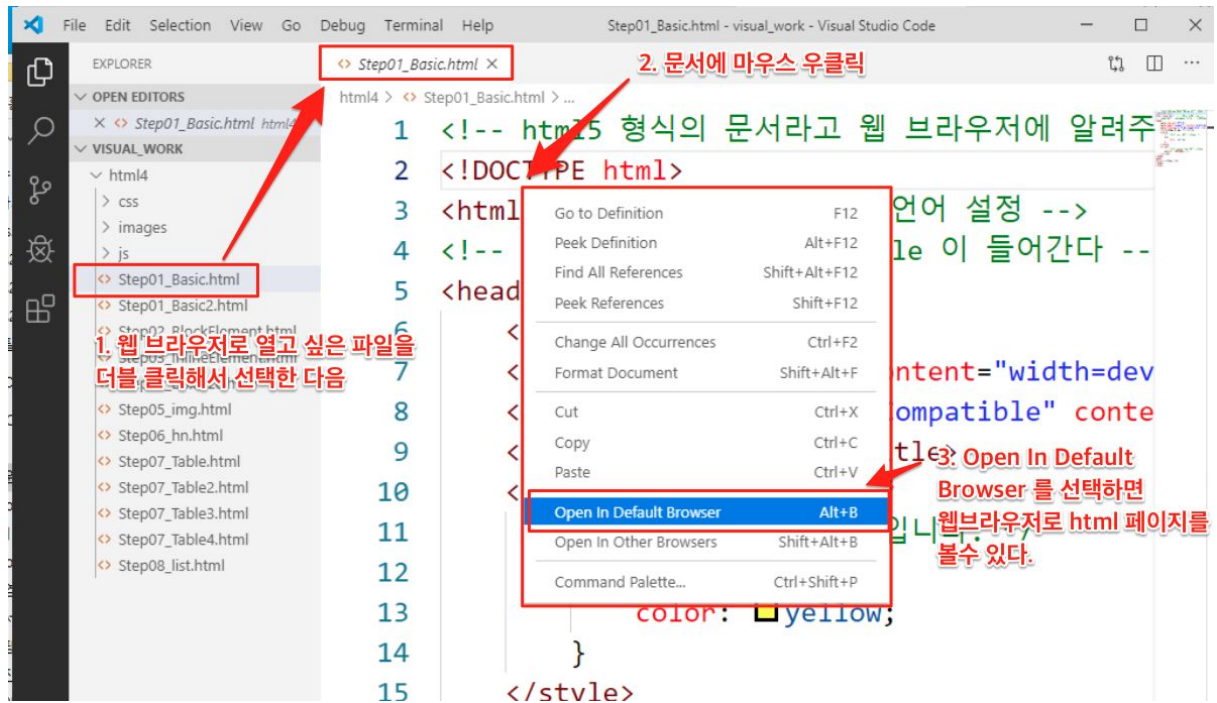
File Edit Selection View Go Debug Terminal Help Step01_Basic.html - visual_work - Visual Studio Code

EXPLORER
OPEN EDITORS
× <> Step01_Basic.html html4
VISUAL_WORK
html4
css
images
js
Step01_Basic.html
Step01_Basic2.html
Step02_BlockElement.html
Step03_InlineElement.html
Step05_img.html
Step06_hn.html
Step07_Table.html
Step07_Table2.html
Step07_Table3.html
Step07_Table4.html
Step08_list.html

<> Step01_Basic.html ×
2. 문서에 마우스 우클릭
html4 > <> Step01_Basic.html > ...

1 <!-- html5 형식의 문서라고 웹 브라우저에 알려주
2 <!DOCTYPE html>
3 <html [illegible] 언어 설정 -->
4 <!-- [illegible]le 이 들어간다 --
5 <head
6 <
7 < ontent="width=dev
8 < ompatible" conte
9 < tle>
10 <
11 입니다. /
12
13 color: yellow;
14 }
15 </style>

Go to Definition F12
Peek Definition Alt+F12
Find All References Shift+Alt+F12
Peek References Shift+F12
Change All Occurrences Ctrl+F2
Format Document Shift+Alt+F
Cut Ctrl+X
Copy Ctrl+C
Paste Ctrl+V
Open In Default Browser Alt+B
Open In Other Browsers Shift+Alt+B
Command Palette... Ctrl+Shift+P

1. 웹 브라우저로 열고 싶은 파일을 더블 클릭해서 선택한 다음

3. Open In Default Browser 를 선택하면 웹브라우저로 html 페이지를 볼수 있다.